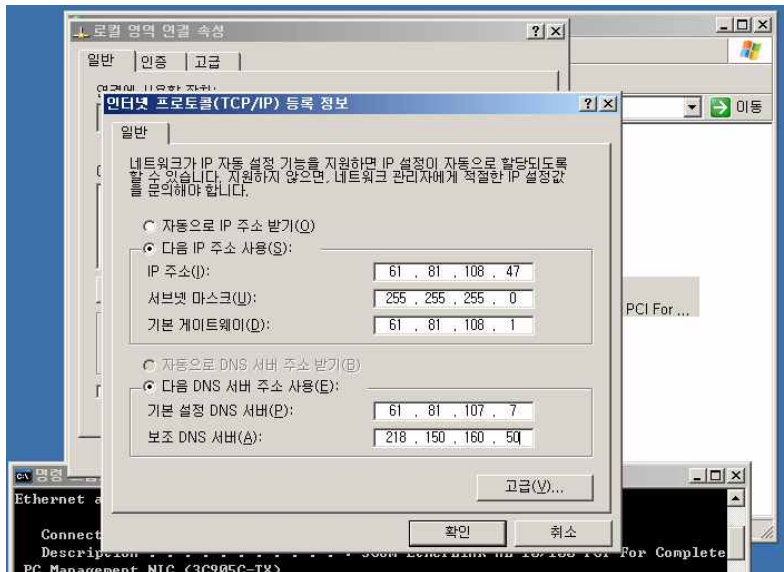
로컬 영역 연결 속성

일반 | 인증 | 고급

연결에 사용할 장치:

인터넷 프로토콜(TCP/IP) 등록 정보

일반

네트워크가 IP 자동 설정 기능을 지원하면 IP 설정이 자동으로 할당되도록 할 수 있습니다. 지원하지 않으면, 네트워크 관리자에게 적절한 IP 설정값을 문의해야 합니다.

자동으로 IP 주소 받기(O)

다음 IP 주소 사용(S):

IP 주소(I): 61 . 81 . 108 . 47

서브넷 마스크(U): 255 . 255 . 255 . 0

기본 게이트웨이(D): 61 . 81 . 108 . 1

자동으로 DNS 서버 주소 받기(B)

다음 DNS 서버 주소 사용(E):

기본 설정 DNS 서버(P): 61 . 81 . 107 . 7

보조 DNS 서버(A): 218 . 150 . 160 . 50

고급(V)...

확인 취소

이동

PCI For ...

명령

Ethernet a

Connect

Description . . . . . . . . . . . : 3Com EtherLink XL 10/100 PCI For Complete PC Management NIC (3C905C-TX)